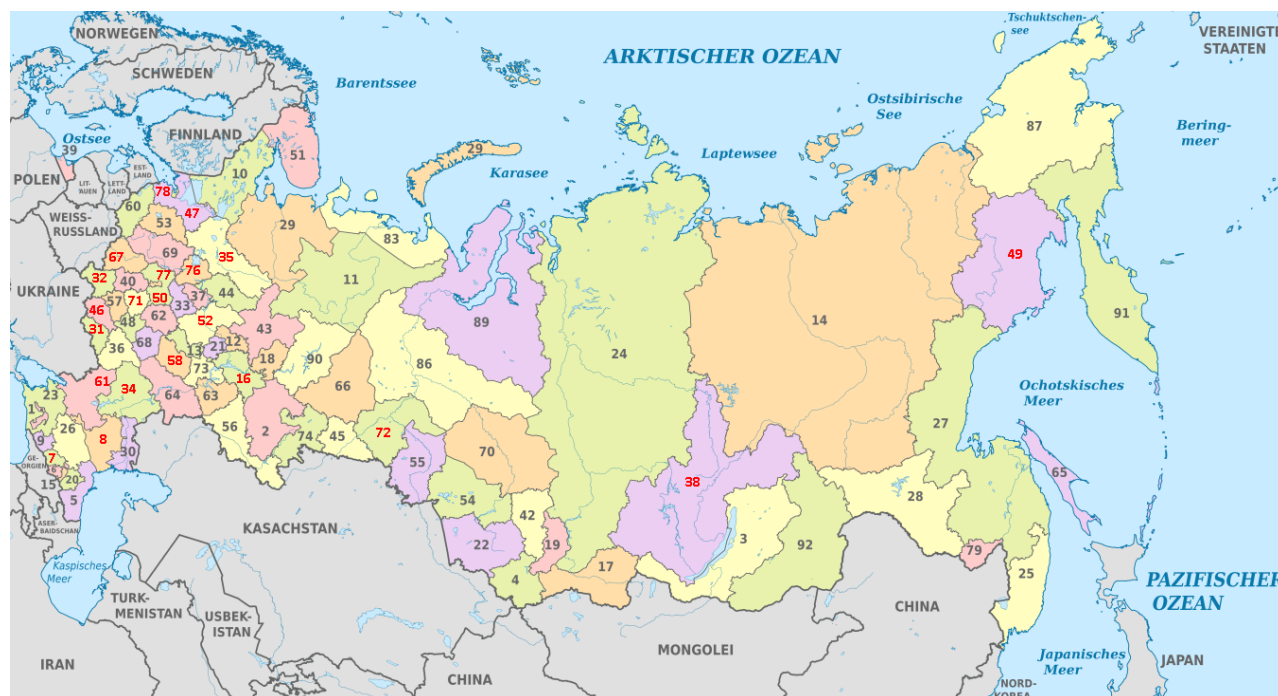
NORWEGEN
SCHWEDEN
FINNLAND
Barentssee
ARKTISCHER OZEAN
Tschuktschen-see
VEREINIGTE STAATEN
Ostsee
39
POLEN
LITAUEN
LETTLAND
ESTLAND
WEISSRUSSLAND
UKRAINE
GEORGIEN
ASERBAIDSCHAN
Kaspisches Meer
TURKMENISTAN
USBEKISTAN
KASACHSTAN
IRAN
CHINA
MONGOLEI
CHINA
NORDKOREA
JAPAN
Japanisches Meer
PAZIFISCHER OZEAN
Ochotskisches Meer
Bering-meer
Ostsibirische See
Laptewsee
Karasee
51
29
10
78
47
60
53
29
83
67
69
35
32
77
76
40
57
71
50
33
37
44
11
46
62
52
48
31
36
68
13
21
12
43
58
73
18
90
61
34
16
23
64
63
66
86
89
1
26
56
2
74
45
72
9
8
30
7
15
20
5
55
54
70
42
22
19
4
17
24
38
3
92
14
49
87
91
27
28
65
79
25